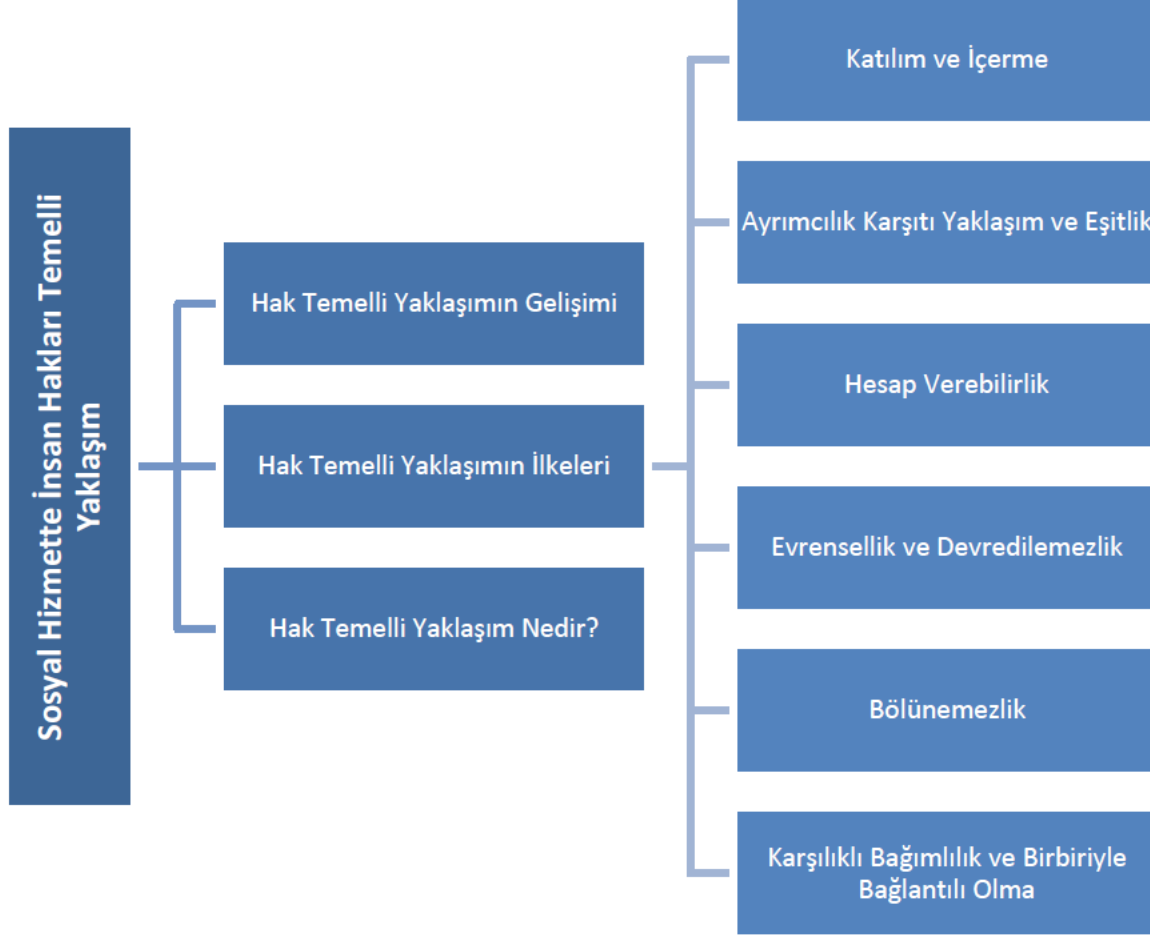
Sosyal Hizmette İnsan Hakları Temelli Yaklaşım

Hak Temelli Yaklaşımın Gelişimi

Hak Temelli Yaklaşımın İlkeleri

Hak Temelli Yaklaşım Nedir?

Katılım ve İçerme

Ayrımcılık Karşıtı Yaklaşım ve Eşitlik

Hesap Verebilirlik

Evrensellik ve Devredilemezlik

Bölünemezlik

Karşılıklı Bağımlılık ve Birbiriyle Bağlantılı Olma